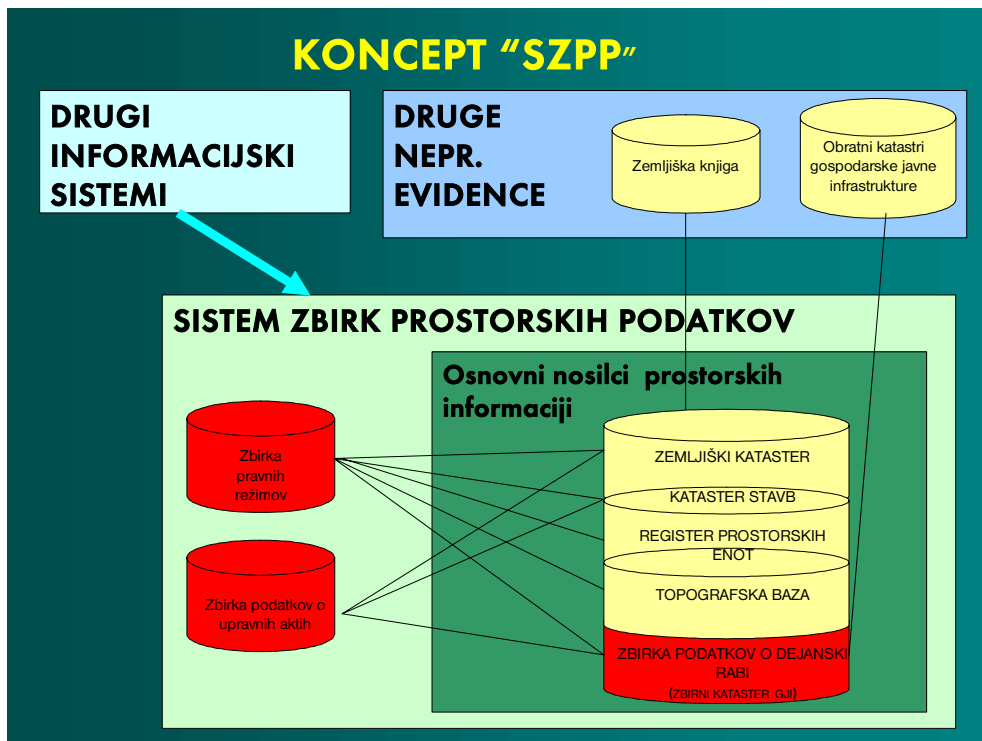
KONCEPT “SZPP”

DRUGI INFORMACIJSKI SISTEMI

DRUGE NEPR. EVIDENCE

Zemljiška knjiga

Obratni katastri gospodarske javne infrastrukture

SISTEM ZBIRK PROSTORSKIH PODATKOV

Osnovni nosilci prostorskih informacij

Zbirka pravnih režimov

Zbirka podatkov o upravnih aktih

ZEMLJIŠKI KATASTER

KATASTER STAVB

REGISTER PROSTORSKIH ENOT

TOPOGRAFSKA BAZA

ZBIRKA PODATKOV O DEJANSKI RABI

(ZBIRNI KATASTER GJI)